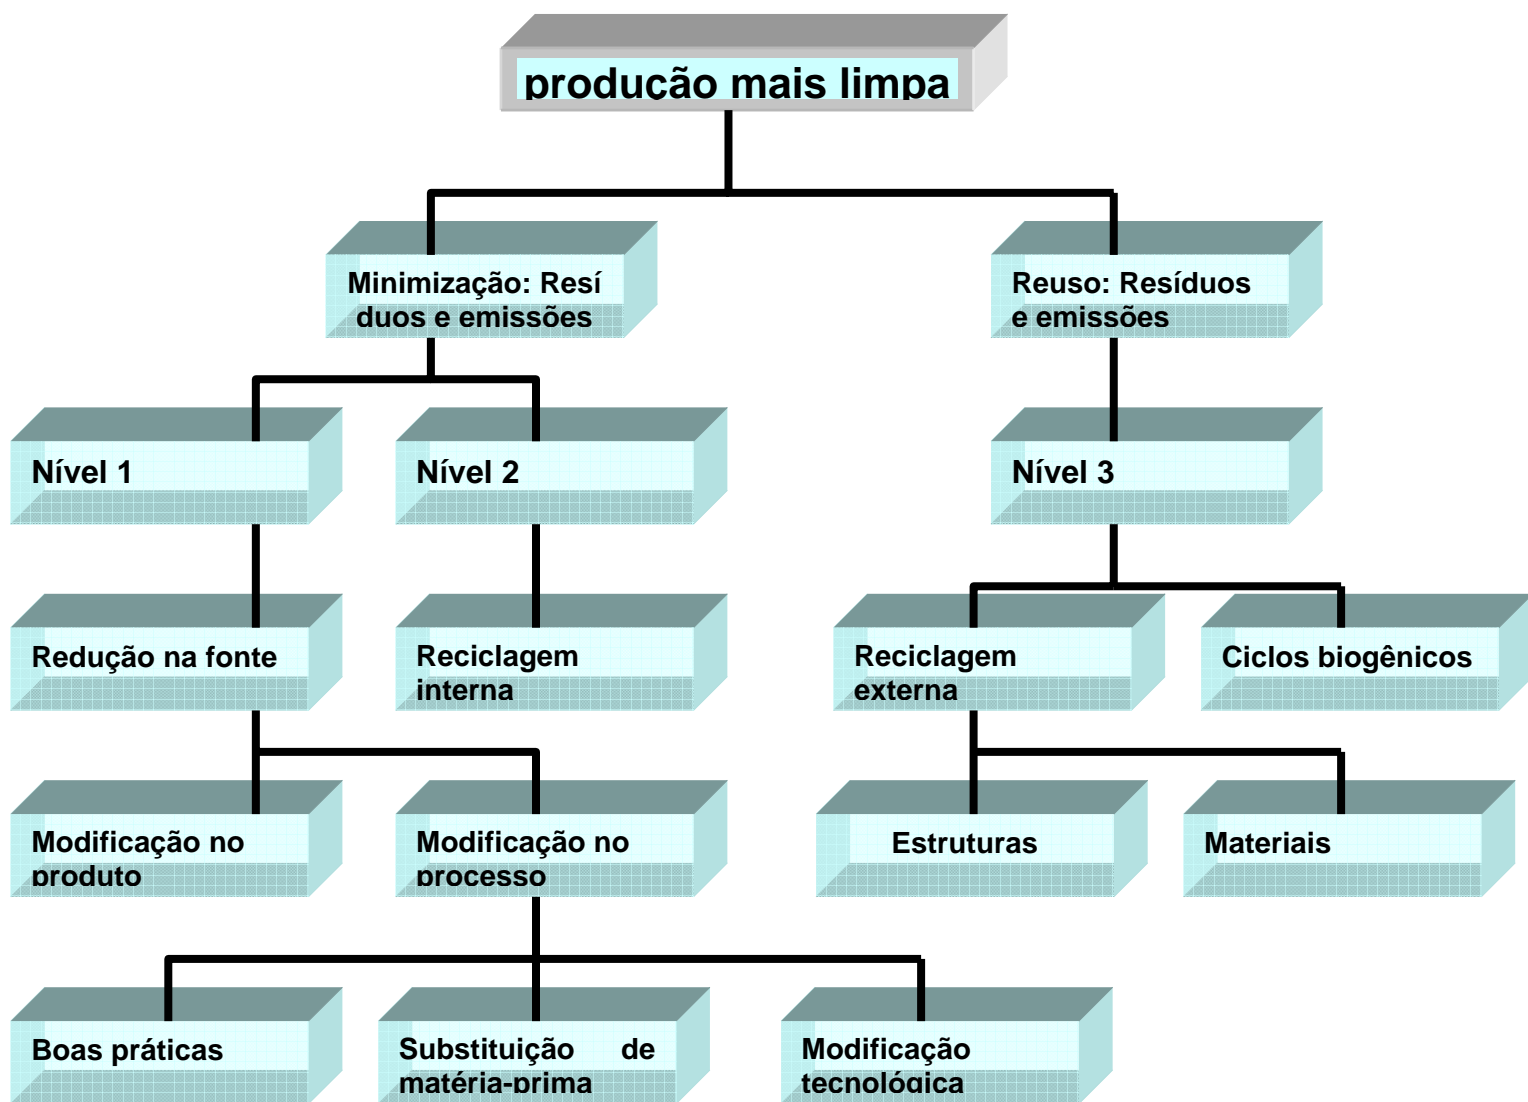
produção mais limpa

Minimização: Resíduos e emissões

Reuso: Resíduos e emissões

Nível 1

Nível 2

Nível 3

Redução na fonte

Reciclagem interna

Reciclagem externa

Ciclos biogênicos

Modificação no produto

Modificação no processo

Estruturas

Materiais

Boas práticas

Substituição de matéria-prima

Modificação tecnológica